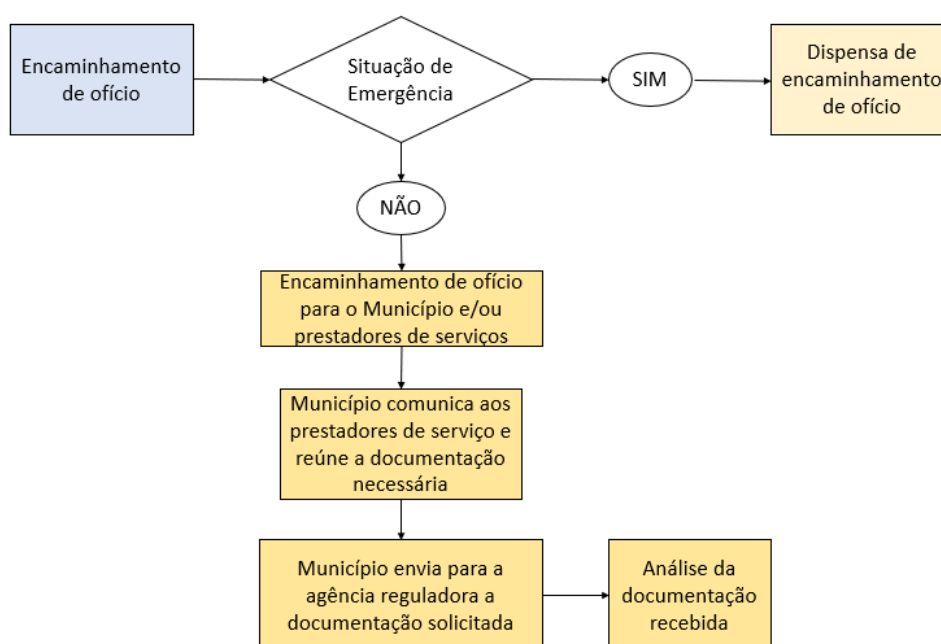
Encaminhamento de ofício

Situação de Emergência

SIM

Dispensa de encaminhamento de ofício

NÃO

Encaminhamento de ofício para o Município e/ou prestadores de serviços

Município comunica aos prestadores de serviço e reúne a documentação necessária

Município envia para a agência reguladora a documentação solicitada

Análise da documentação recebida